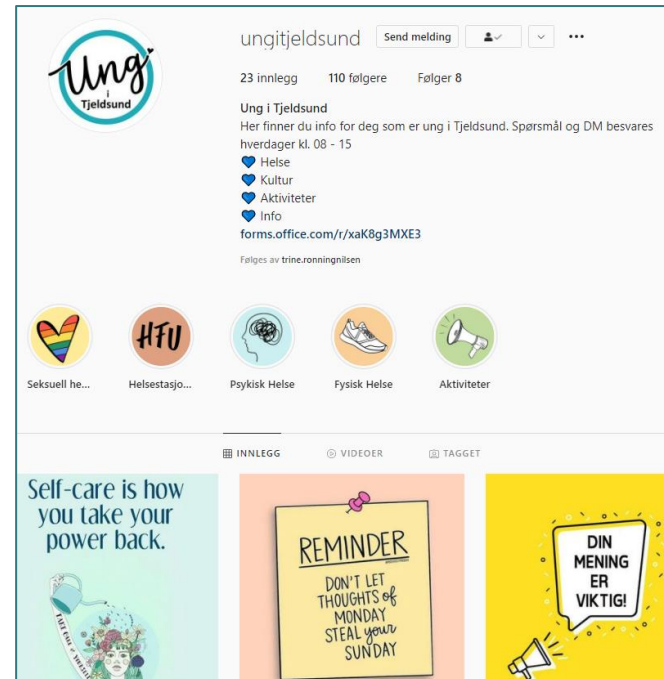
Ung i Tjeldsund

ungitjeldsund Send melding

23 innlegg 110 følgere Følger 8

Ung i Tjeldsund
Her finner du info for deg som er ung i Tjeldsund. Spørsmål og DM besvares hverdager kl. 08 - 15
💙 Helse
💙 Kultur
💙 Aktiviteter
💙 Info
forms.office.com/r/xaK8g3MXE3

Følges av trine.ronningnilsen

HFU

Seksuell he... Helsestasjo... Psykisk Helse Fysisk Helse Aktiviteter

INNLEGG VIDEOER TAGGET

Self-care is how you take your power back.

REMINDER
DON'T LET THOUGHTS of MONDAY STEAL your SUNDAY

DIN MENING ER VIKTIG!